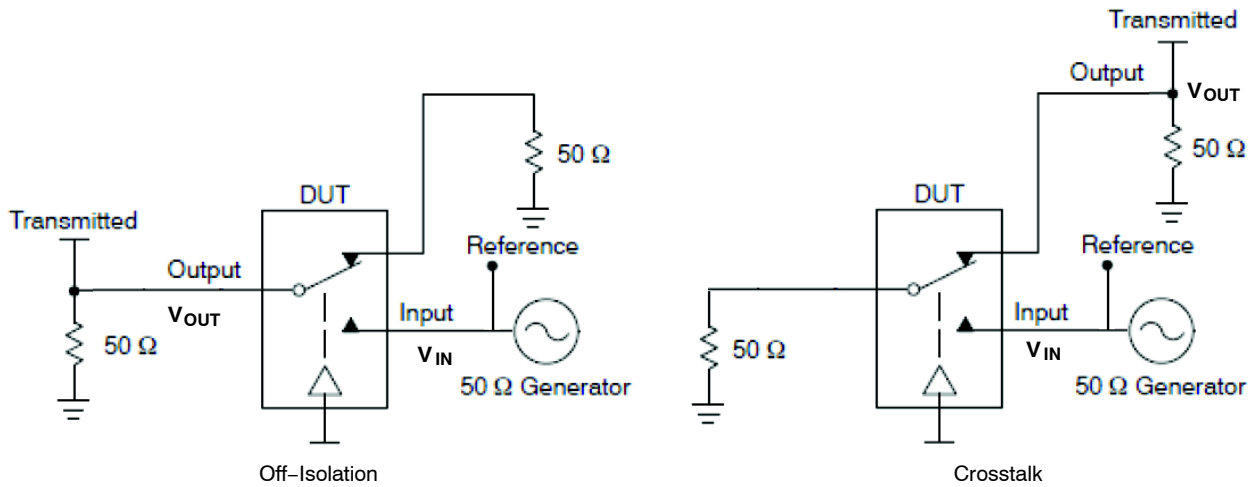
50 Ω

DUT

Transmitted

Reference

Output

$V_{OUT}$

Input

50 Ω

$V_{IN}$

50 Ω Generator

Off−Isolation

Transmitted

Output

$V_{OUT}$

50 Ω

DUT

Reference

Input

50 Ω

$V_{IN}$

50 Ω Generator

Crosstalk